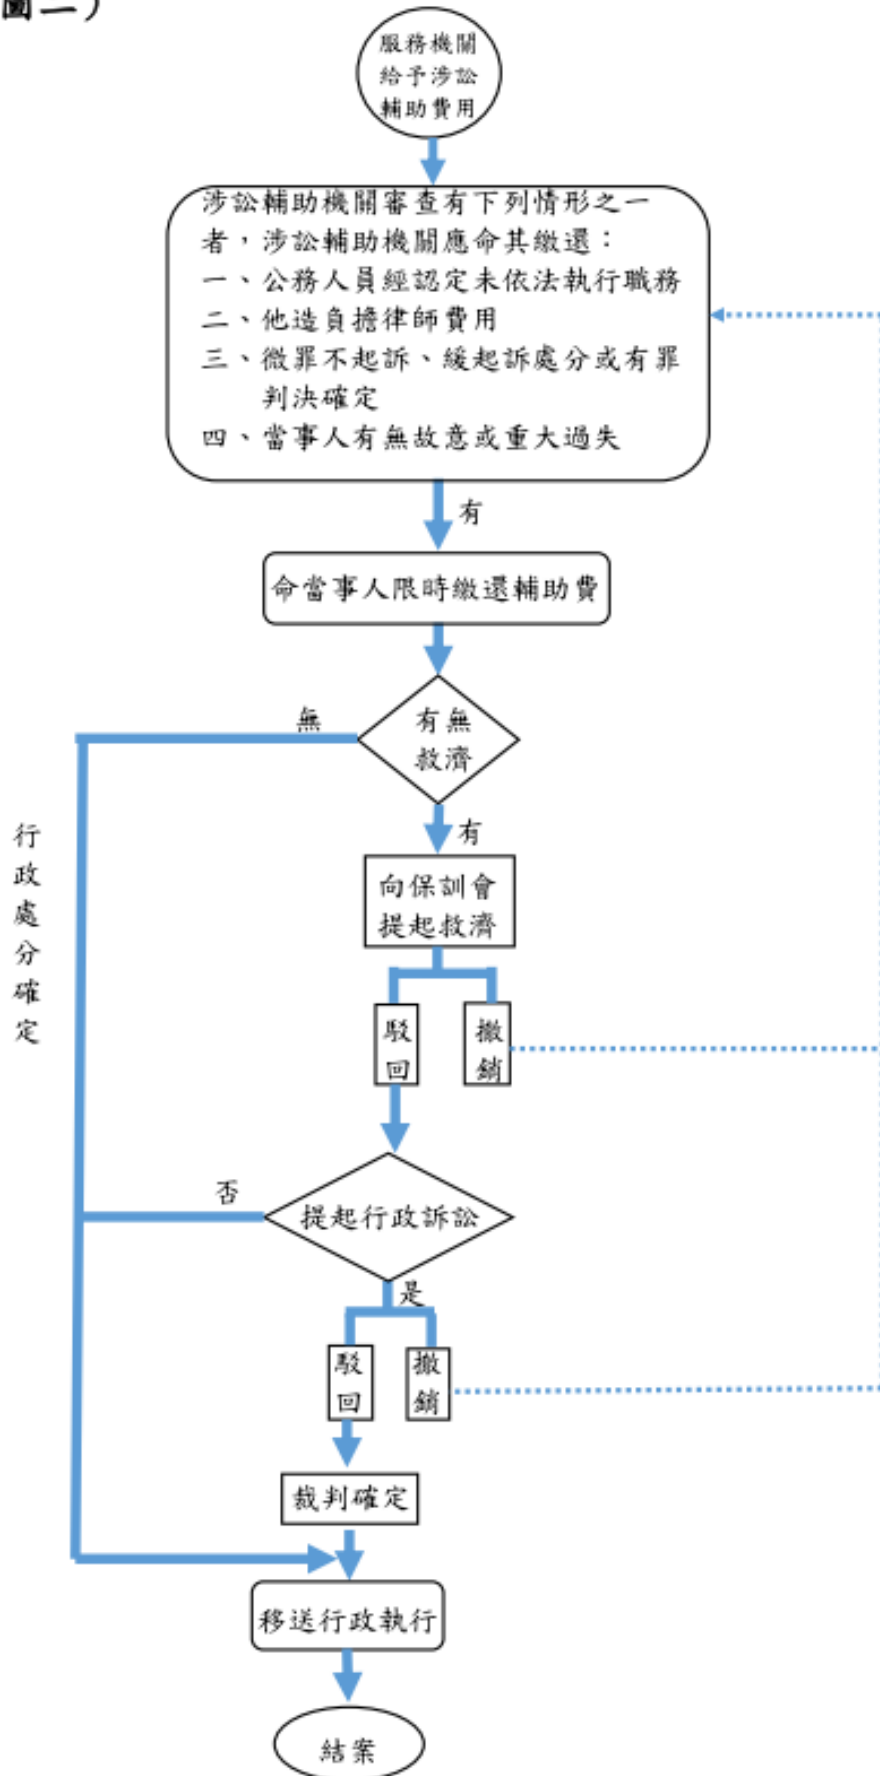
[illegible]

服務機關給予涉訟輔助費用

涉訟輔助機關審查有下列情形之一者，涉訟輔助機關應命其繳還：
一、公務人員經認定未依法執行職務
二、他造負擔律師費用
三、微罪不起訴、緩起訴處分或有罪判決確定
四、當事人有無故意或重大過失

有

命當事人限時繳還輔助費

無

有無救濟

有

行政處分確定

向保訓會提起救濟

駁回

撤銷

否

提起行政訴訟

是

駁回

撤銷

裁判確定

移送行政執行

結案